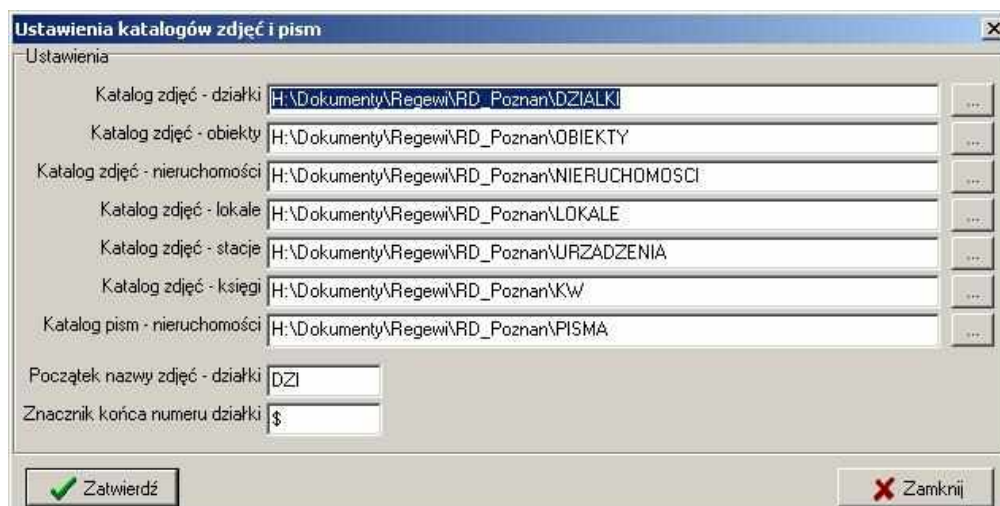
Ustawienia katalogów zdjęć i pism

Ustawienia

Katalog zdjęć - działki H:\Dokumenty\Regewi\RD_Poznan\DZIALKI ...

Katalog zdjęć - obiekty H:\Dokumenty\Regewi\RD_Poznan\OBIEKTY ...

Katalog zdjęć - nieruchomości H:\Dokumenty\Regewi\RD_Poznan\NIERUCHOMOSCI ...

Katalog zdjęć - lokale H:\Dokumenty\Regewi\RD_Poznan\LOKALE ...

Katalog zdjęć - stacje H:\Dokumenty\Regewi\RD_Poznan\URZADZENIA ...

Katalog zdjęć - księgi H:\Dokumenty\Regewi\RD_Poznan\KW ...

Katalog pism - nieruchomości H:\Dokumenty\Regewi\RD_Poznan\PISMA ...

Początek nazwy zdjęć - działki DZI

Znacznik końca numeru działki $

Zatwierdź

Zamknij